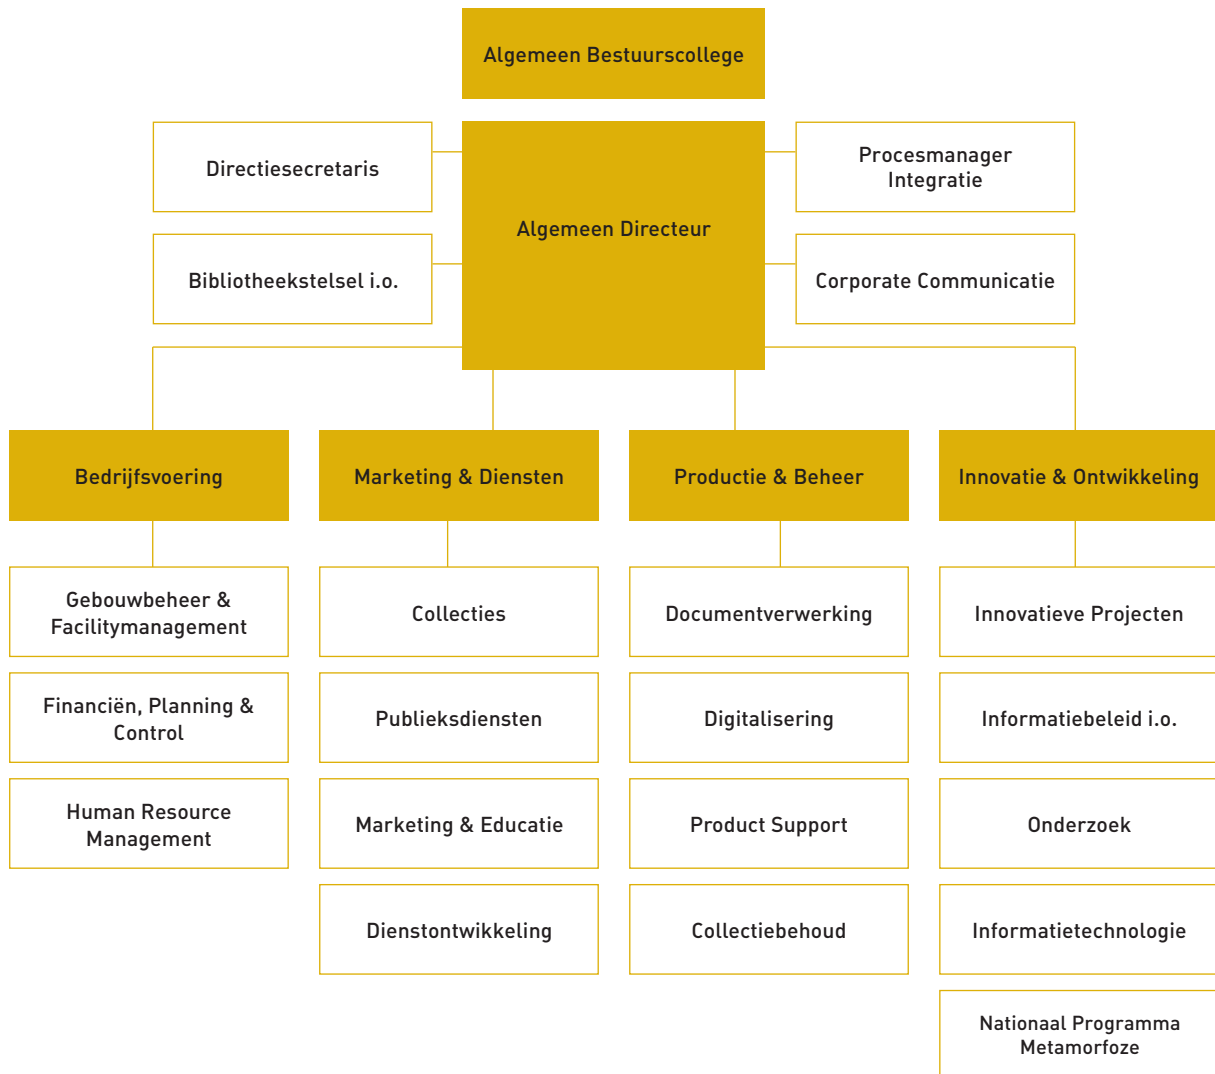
Algemeen Bestuurscollege

Directiesecretaris

Algemeen Directeur

Procesmanager Integratie

Bibliotheekstelsel i.o.

Corporate Communicatie

Bedrijfsvoering

Gebouwbeheer & Facilitymanagement

Financiën, Planning & Control

Human Resource Management

Marketing & Diensten

Collecties

Publieksdiensten

Marketing & Educatie

Dienstontwikkeling

Productie & Beheer

Documentverwerking

Digitalisering

Product Support

Collectiebehoud

Innovatie & Ontwikkeling

Innovatieve Projecten

Informatiebeleid i.o.

Onderzoek

Informatietechnologie

Nationaal Programma Metamorfoze